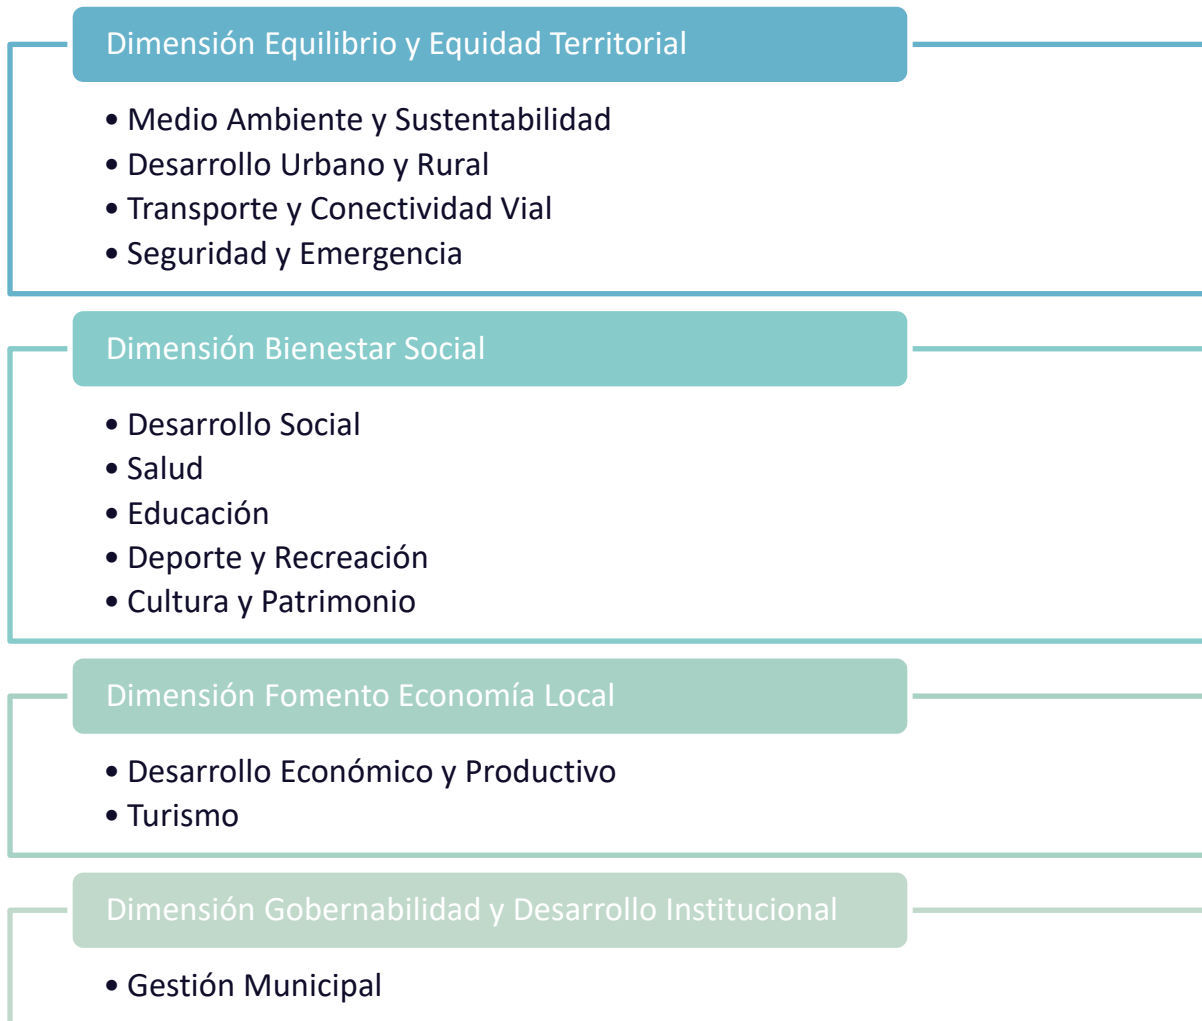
Dimensión Equilibrio y Equidad Territorial

• Medio Ambiente y Sustentabilidad
• Desarrollo Urbano y Rural
• Transporte y Conectividad Vial
• Seguridad y Emergencia

Dimensión Bienestar Social

• Desarrollo Social
• Salud
• Educación
• Deporte y Recreación
• Cultura y Patrimonio

Dimensión Fomento Economía Local

• Desarrollo Económico y Productivo
• Turismo

Dimensión Gobernabilidad y Desarrollo Institucional

• Gestión Municipal